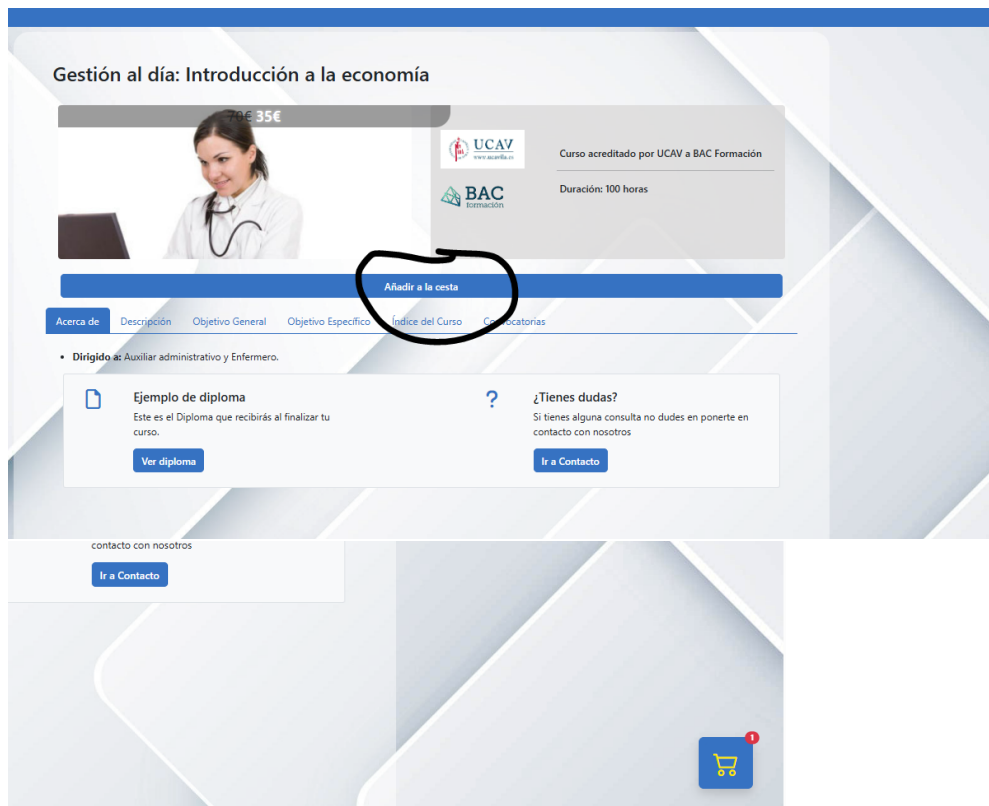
Gestión al día: Introducción a la economía

70€ 35€

UCAV
www.ucavila.es

BAC
formación

Curso acreditado por UCAV a BAC Formación

Duración: 100 horas

Añadir a la cesta

Acerca de | Descripción | Objetivo General | Objetivo Específico | Índice del Curso | Convocatorias

• Dirigido a: Auxiliar administrativo y Enfermero.

Ejemplo de diploma
Este es el Diploma que recibirás al finalizar tu curso.
Ver diploma

¿Tienes dudas?
Si tienes alguna consulta no dudes en ponerte en contacto con nosotros
Ir a Contacto

contacto con nosotros
Ir a Contacto

1